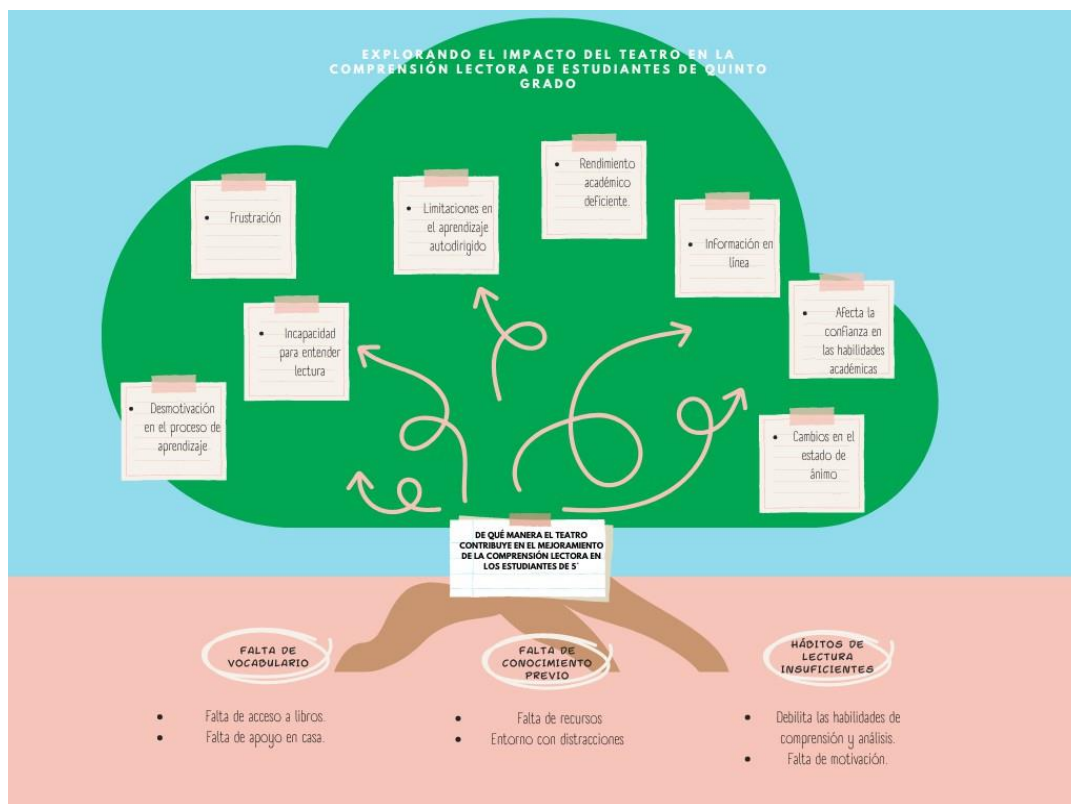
EXPLORANDO EL IMPACTO DEL TEATRO EN LA COMPRENSIÓN LECTORA DE ESTUDIANTES DE QUINTO GRADO

- Frustración

- Limitaciones en el aprendizaje autodirigido

- Rendimiento académico deficiente.

- Información en línea

- Afecta la confianza en las habilidades académicas

- Incapacidad para entender lectura

- Desmotivación en el proceso de aprendizaje

- Cambios en el estado de ánimo

DE QUÉ MANERA EL TEATRO CONTRIBUYE EN EL MEJORAMIENTO DE LA COMPRENSIÓN LECTORA EN LOS ESTUDIANTES DE 5°

FALTA DE VOCABULARIO

- Falta de acceso a libros.
- Falta de apoyo en casa.

FALTA DE CONOCIMIENTO PREVIO

- Falta de recursos
- Entorno con distracciones

HÁDITOS DE LECTURA INSUFICIENTES

- Debilita las habilidades de comprensión y análisis.
- Falta de motivación.